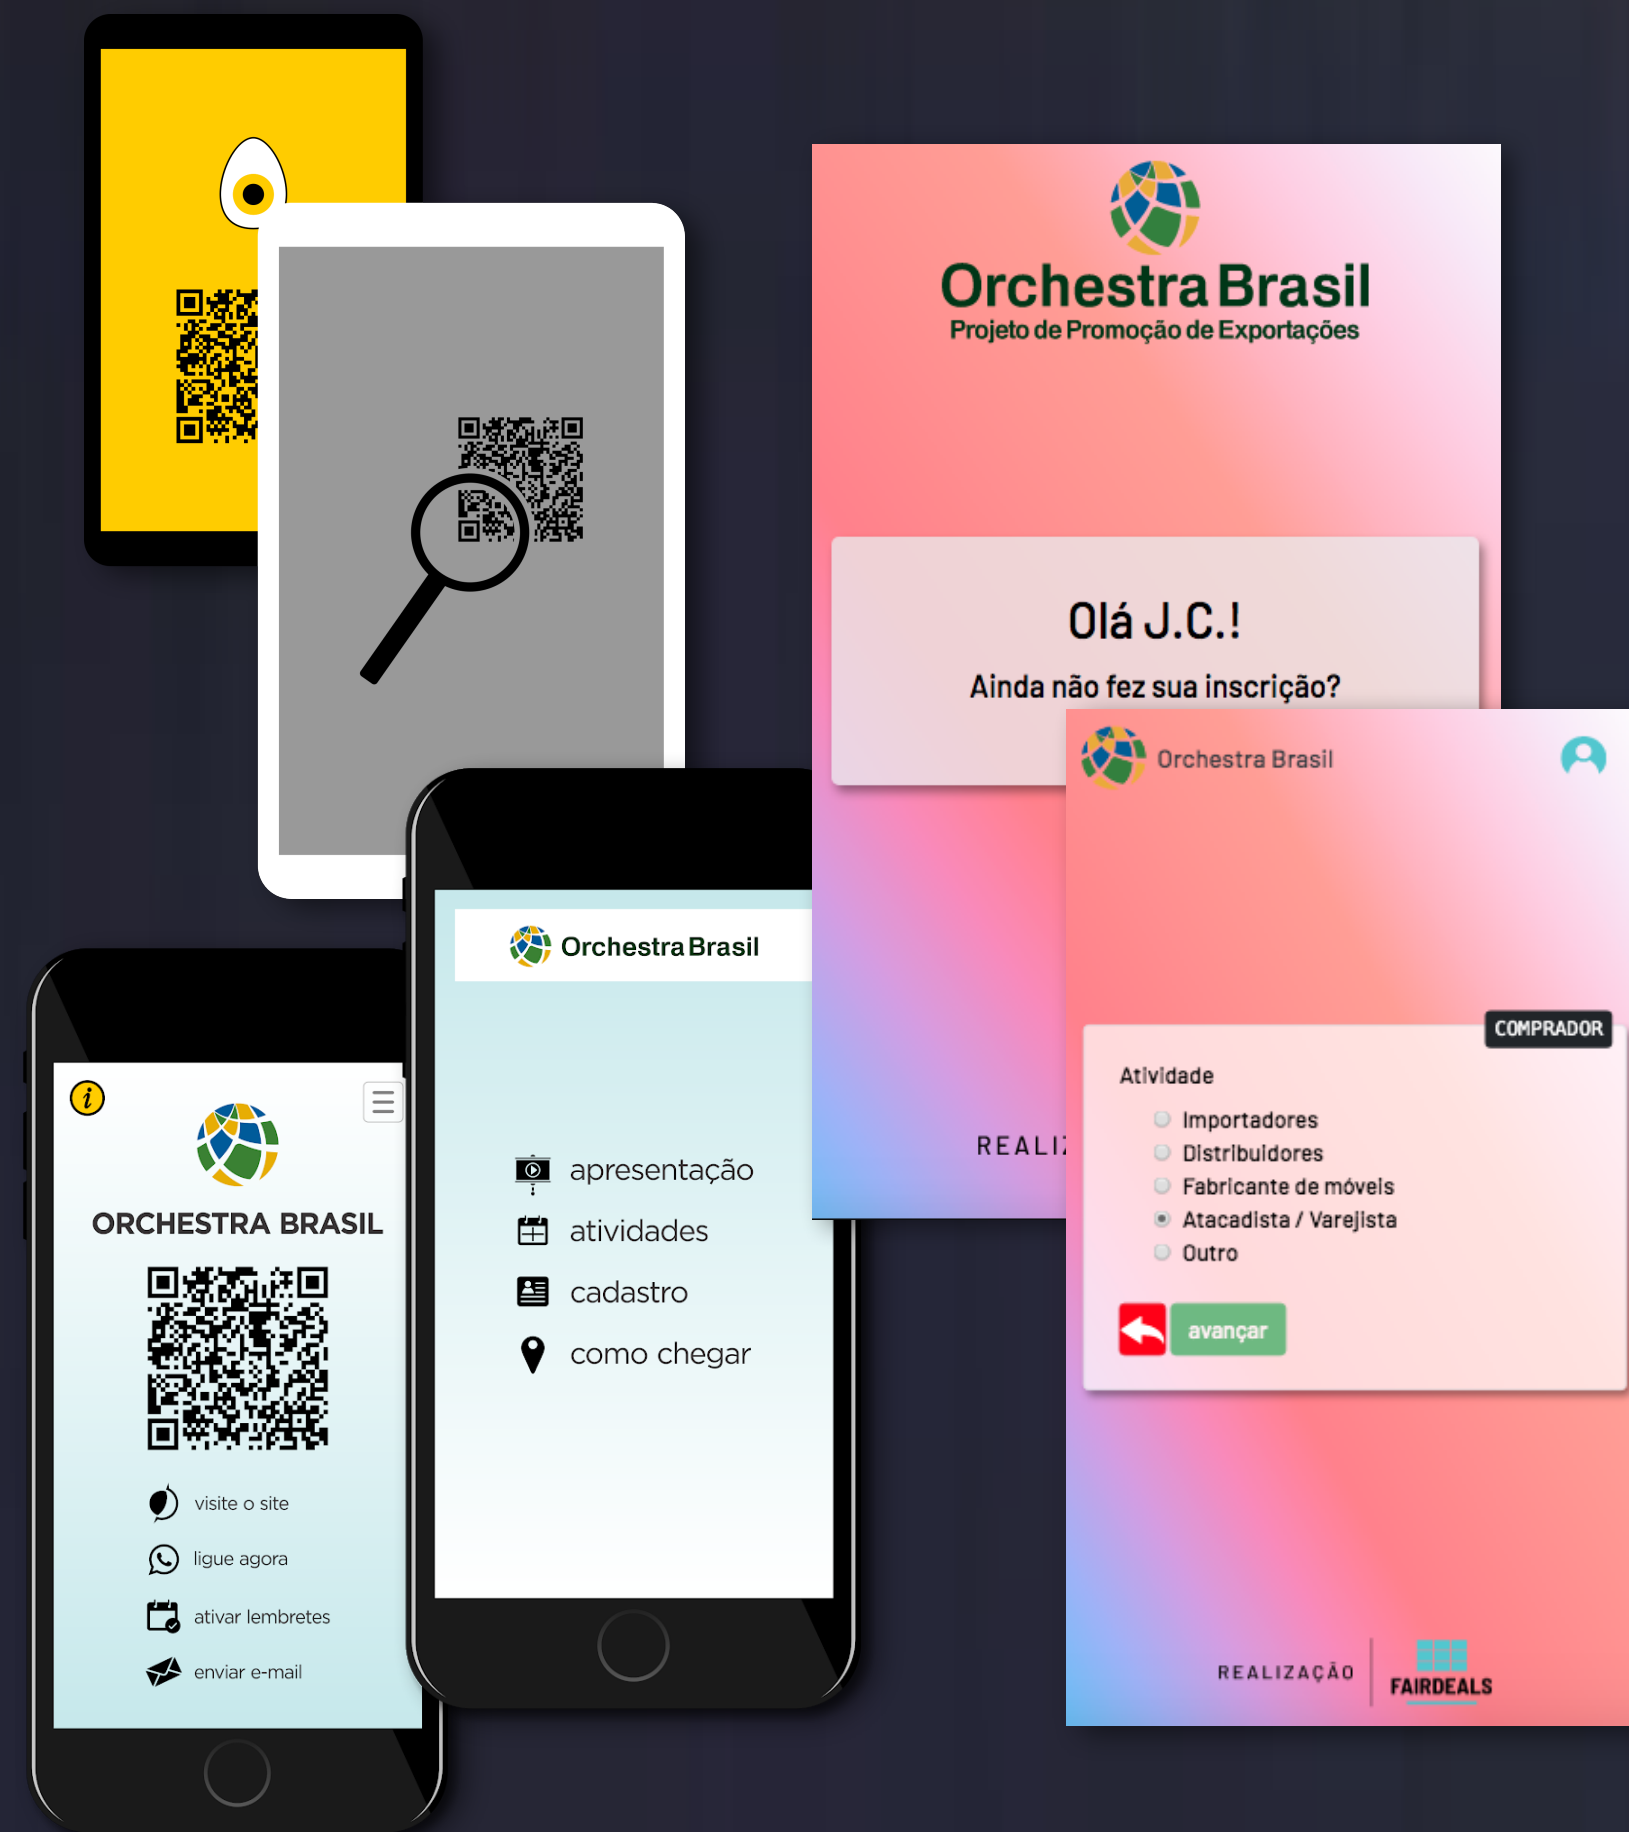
Orchestra Brasil
Projeto de Promoção de Exportações

Olá J.C.!
Ainda não fez sua inscrição?

REALI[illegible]

Orchestra Brasil

COMPRADOR

Atividade
Importadores
Distribuidores
Fabricante de móveis
Atacadista / Varejista
Outro

avançar

REALIZAÇÃO
FAIRDEALS

Orchestra Brasil

apresentação
atividades
cadastro
como chegar

i
ORCHESTRA BRASIL

visite o site
ligue agora
ativar lembretes
enviar e-mail